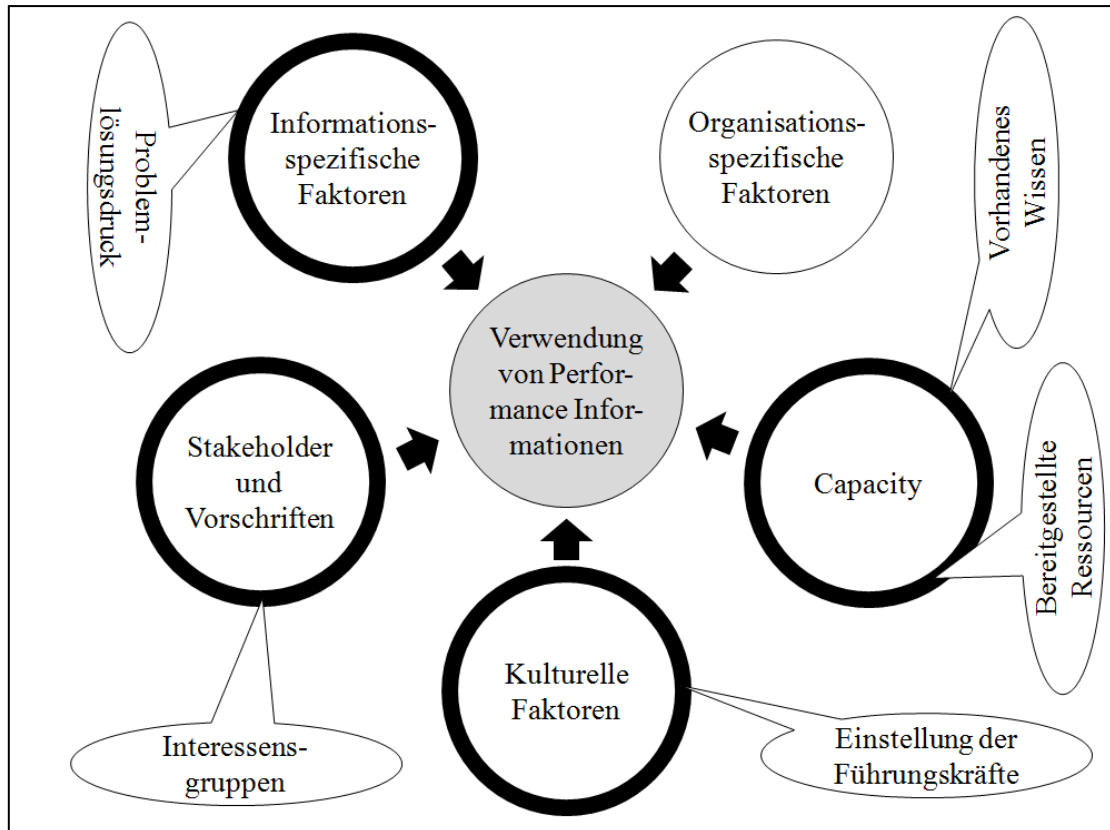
Problemlösungsdruck

Informationsspezifische Faktoren

Organisationsspezifische Faktoren

Vorhandenes Wissen

Verwendung von Performance Informationen

Stakeholder und Vorschriften

Capacity

Bereitgestellte Ressourcen

Kulturelle Faktoren

Interessensgruppen

Einstellung der Führungskräfte